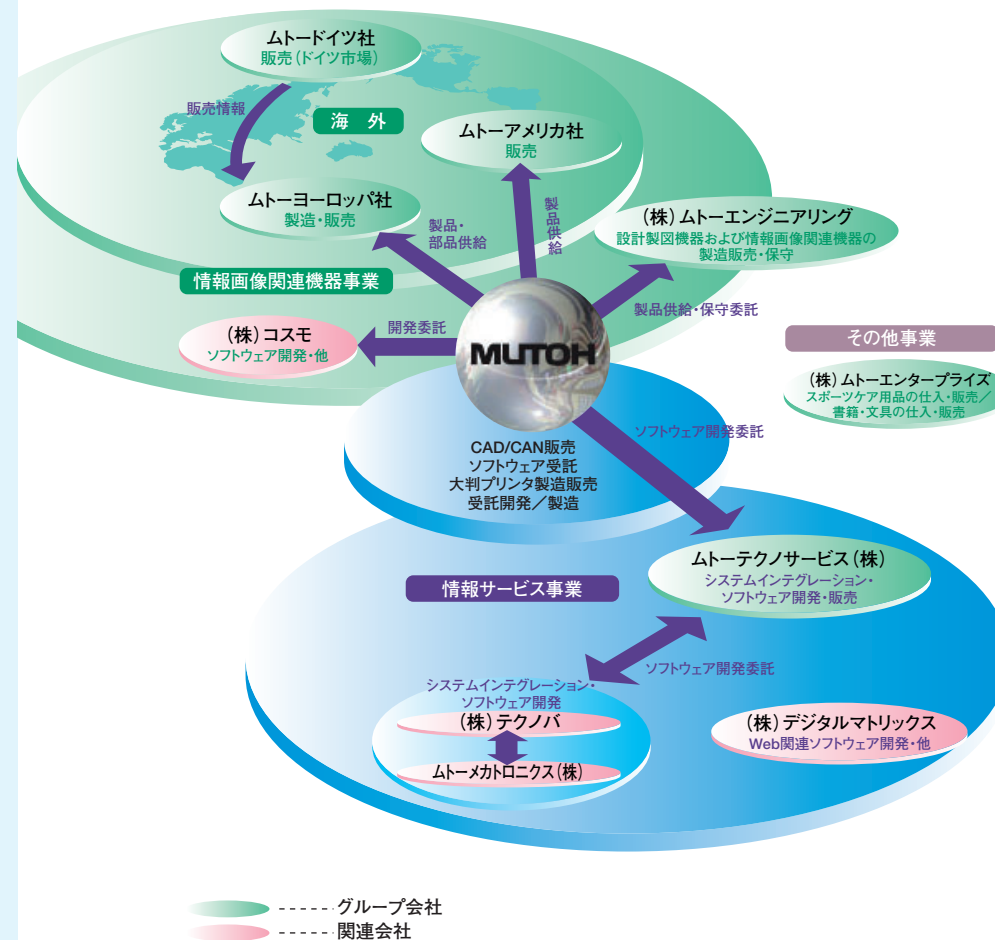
ムトードイツ社
販売（ドイツ市場）

販売情報

海　外

ムトーアメリカ社
販売

ムトーヨーロッパ社
製造・販売

製品・
部品供給

製品供給

（株）ムトーエンジニアリング
設計製図機器および情報画像関連機器の
製造販売・保守

情報画像関連機器事業

製品供給・保守委託

（株）コスモ
ソフトウェア開発・他

開発委託

MUTOH

その他事業

（株）ムトーエンタープライズ
スポーツケア用品の仕入・販売／
書籍・文具の仕入・販売

ソフトウェア開発委託

CAD/CAN販売
ソフトウェア受託
大判プリンタ製造販売
受託開発／製造

ムトーテクノサービス（株）
システムインテグレーション・
ソフトウェア開発・販売

情報サービス事業

ソフトウェア開発委託

システムインテグレーション・
ソフトウェア開発

（株）テクノバ

ムトーメカトロニクス（株）

（株）デジタルマトリックス
Web関連ソフトウェア開発・他

------グループ会社
------関連会社